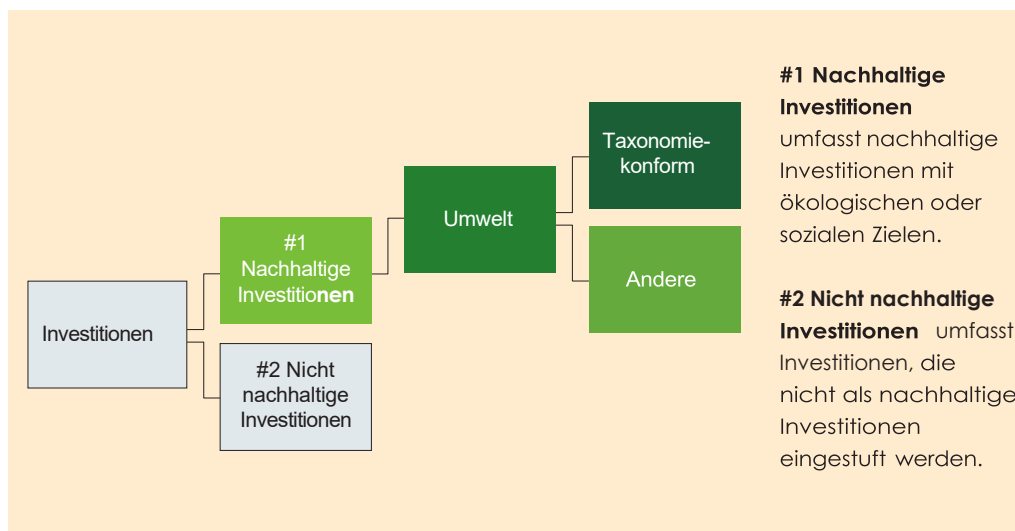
Investitionen

#1 Nachhaltige Investitionen

#2 Nicht nachhaltige Investitionen

Umwelt

Taxonomie-konform

Andere

**#1 Nachhaltige Investitionen** umfasst nachhaltige Investitionen mit ökologischen oder sozialen Zielen.

**#2 Nicht nachhaltige Investitionen** umfasst Investitionen, die nicht als nachhaltige Investitionen eingestuft werden.